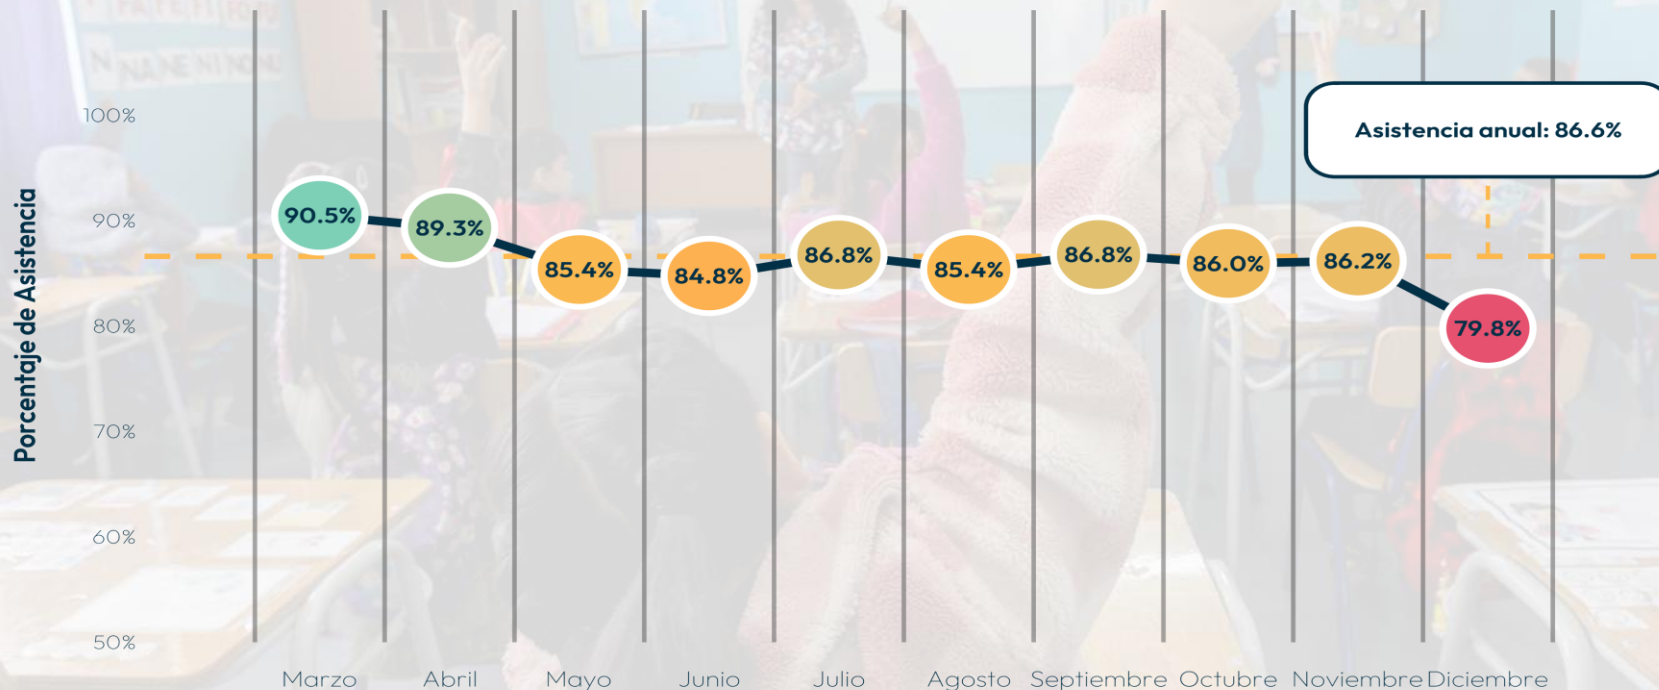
Asistencia anual: 86.6%

Porcentaje de Asistencia

100%
90%
80%
70%
60%
50%

90.5%
89.3%
85.4%
84.8%
86.8%
85.4%
86.8%
86.0%
86.2%
79.8%

Marzo
Abril
Mayo
Junio
Julio
Agosto
Septiembre
Octubre
Noviembre
Diciembre